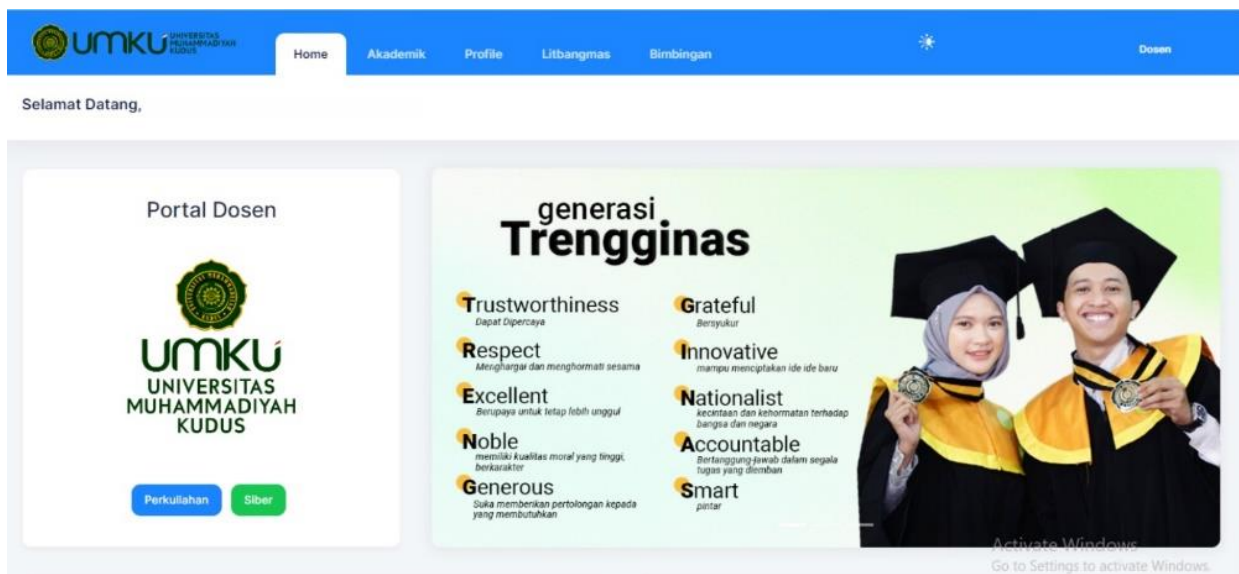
UMKU UNIVERSITAS MUHAMMADIYAH KUDUS

Home Akademik Profile Litbangmas Bimbingan Dosen

Selamat Datang,

Portal Dosen

UMKU
UNIVERSITAS
MUHAMMADIYAH
KUDUS

Perkuliahan Siber

generasi
Trengginas

Trustworthiness
Dapat Dipercaya

Respect
Menghargai dan menghormati sesama

Excellent
Berupaya untuk tetap lebih unggul

Noble
memiliki kualitas moral yang tinggi, berkarakter

Generous
Suka memberikan pertolongan kepada yang membutuhkan

Grateful
Bersyukur

Innovative
mampu menciptakan ide ide baru

Nationalist
kecintaan dan kehormatan terhadap bangsa dan negara

Accountable
Bertanggung-jawab dalam segala tugas yang diemban

Smart
pintar

Activate Windows
Go to Settings to activate Windows.